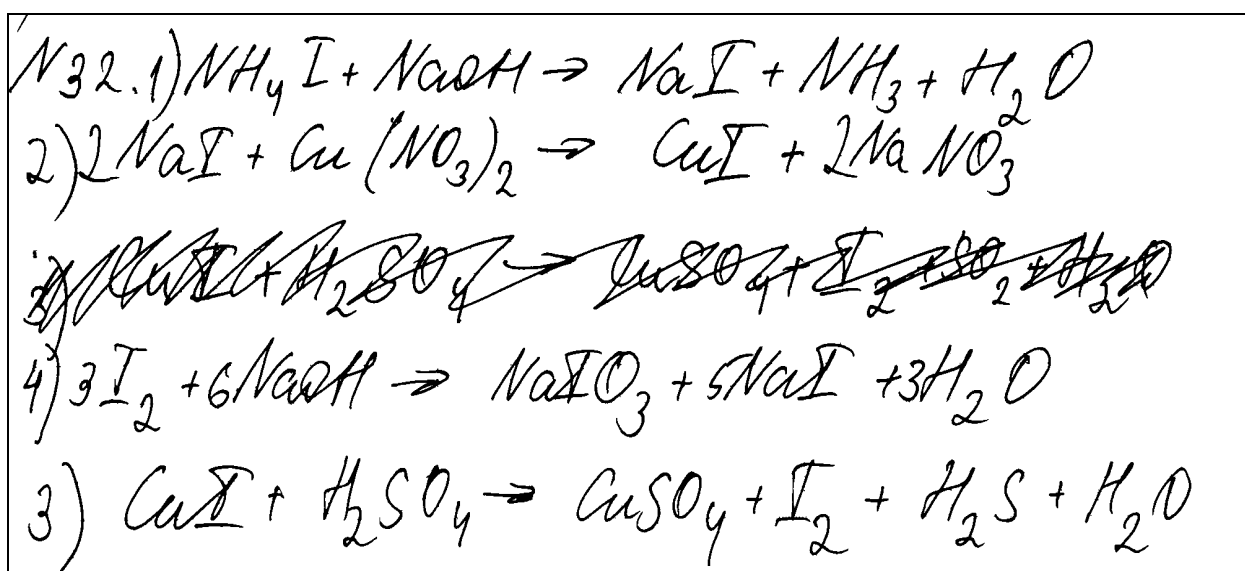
N32. 1) $NH_4I + NaOH \rightarrow NaI + NH_3 + H_2O$
2) $2NaI + Cu(NO_3)_2 \rightarrow CuI + 2NaNO_3$
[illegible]
4) $3I_2 + 6NaOH \rightarrow NaIO_3 + 5NaI + 3H_2O$
3) $CuI + H_2SO_4 \rightarrow CuSO_4 + I_2 + H_2S + H_2O$